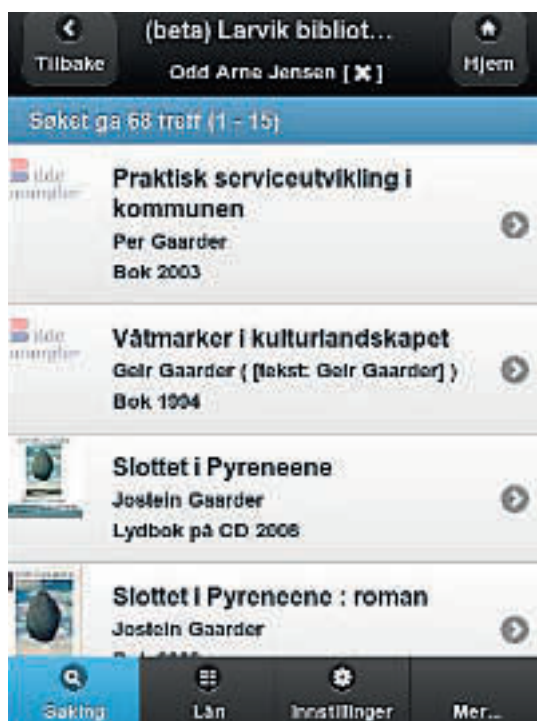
Tilbake

(beta) Larvik bibliot...

Odd Arne Jensen [✖]

Hjem

Søket ga 68 treff (1 - 15)

Ikke omslag

Praktisk serviceutvikling i kommunen

Per Gaarder

Bok 2003

Ikke omslag

Våtmarker i kulturlandskapet

Geir Gaarder ( [tekst: Geir Gaarder] )

Bok 1994

Slottet i Pyreneene

Jostein Gaarder

Lydbok på CD 2008

Slottet i Pyreneene : roman

Jostein Gaarder

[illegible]

Søking

Lån

Innstillinger

Mer...